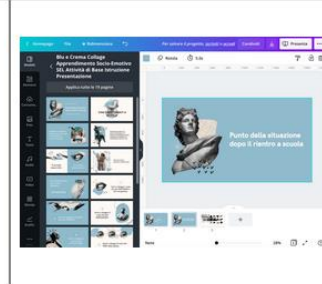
Homepage File Ridimensiona Per salvare il progetto, accedi o accedi Condividi Presenta

Blu e Crema Collage Apprendimento Socio-Emotivo (SEL) Attività di Base Istruzione Presentazione

Applica tutte le 15 pagine

Punto della situazione dopo il rientro a scuola

Animazione Effetti